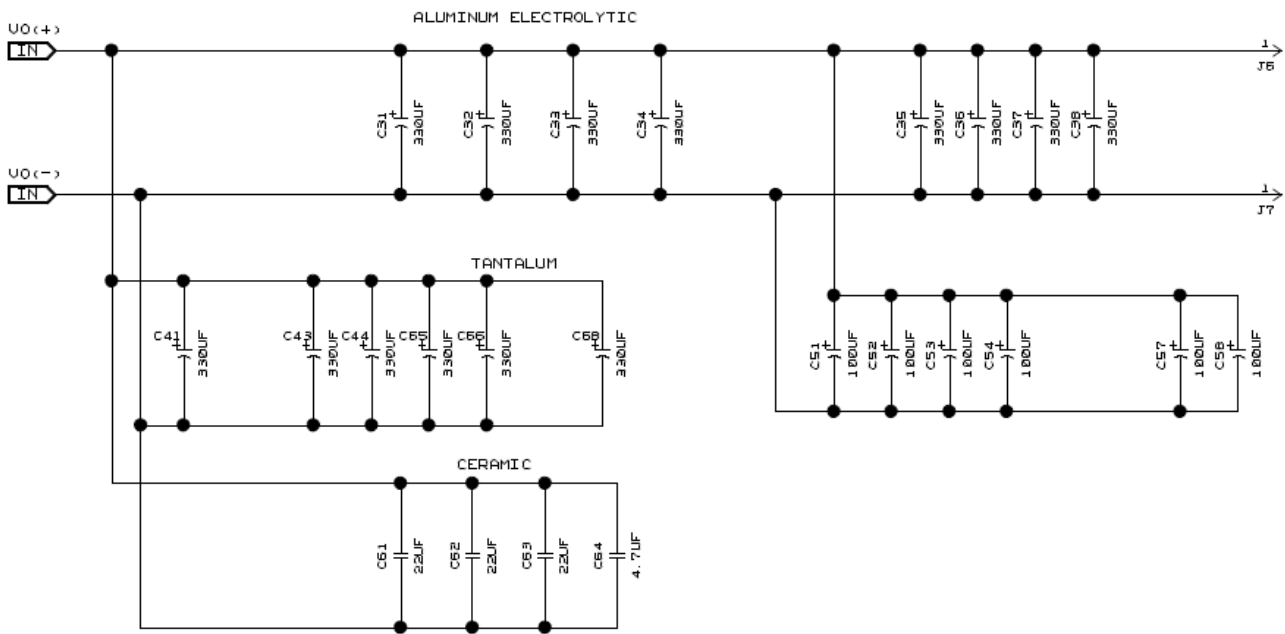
ALUMINUM ELECTROLYTIC

VO(+)
IN

VO(-)
IN

C31 330UF
C32 330UF
C33 330UF
C34 330UF
C35 330UF
C36 330UF
C37 330UF
C38 330UF

1
J6

1
J7

TANTALUM

C41 330UF
C43 330UF
C44 330UF
C65 330UF
C66 330UF
C68 330UF

C51 100UF
C52 100UF
C53 100UF
C54 100UF
C57 100UF
C58 100UF

CERAMIC

C61 22UF
C62 22UF
C63 22UF
C64 4.7UF